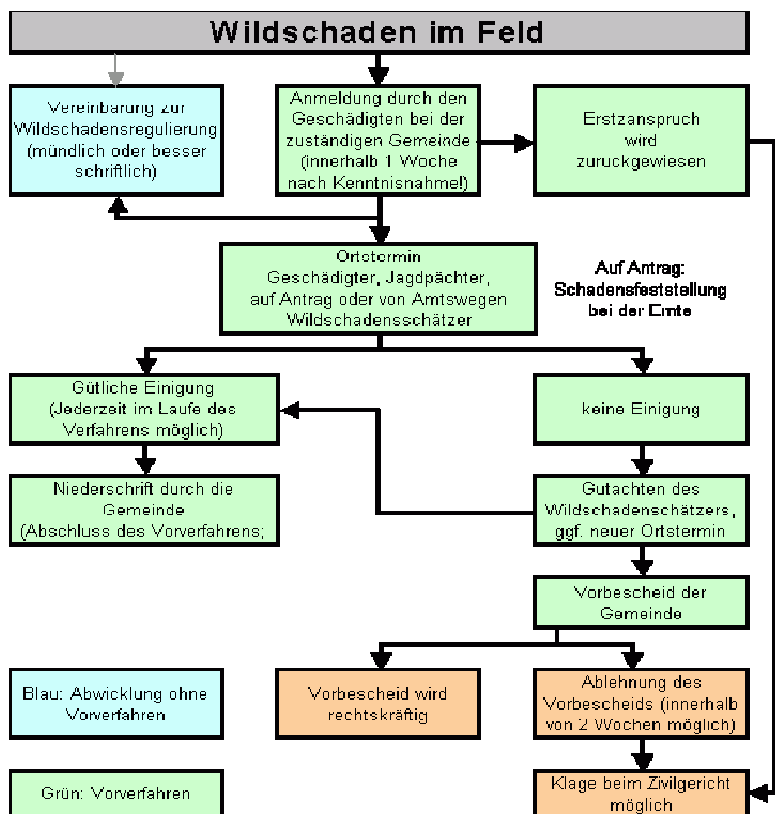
Wildschaden im Feld

Vereinbarung zur Wildschadensregulierung (mündlich oder besser schriftlich)

Anmeldung durch den Geschädigten bei der zuständigen Gemeinde (innerhalb 1 Woche nach Kenntnisnahme!)

Erstanspruch wird zurückgewiesen

Ortstermin
Geschädigter, Jagdpächter, auf Antrag oder von Amtswegen Wildschadensschätzer

Auf Antrag: Schadensfeststellung bei der Ernte

Gütliche Einigung (Jederzeit im Laufe des Verfahrens möglich)

keine Einigung

Niederschrift durch die Gemeinde (Abschluss des Vorverfahrens;

Gutachten des Wildschadenschätzers, ggf. neuer Ortstermin

Vorbescheid der Gemeinde

Blau: Abwicklung ohne Vorverfahren

Vorbescheid wird rechtskräftig

Ablehnung des Vorbescheids (innerhalb von 2 Wochen möglich)

Grün: Vorverfahren

Klage beim Zivilgericht möglich